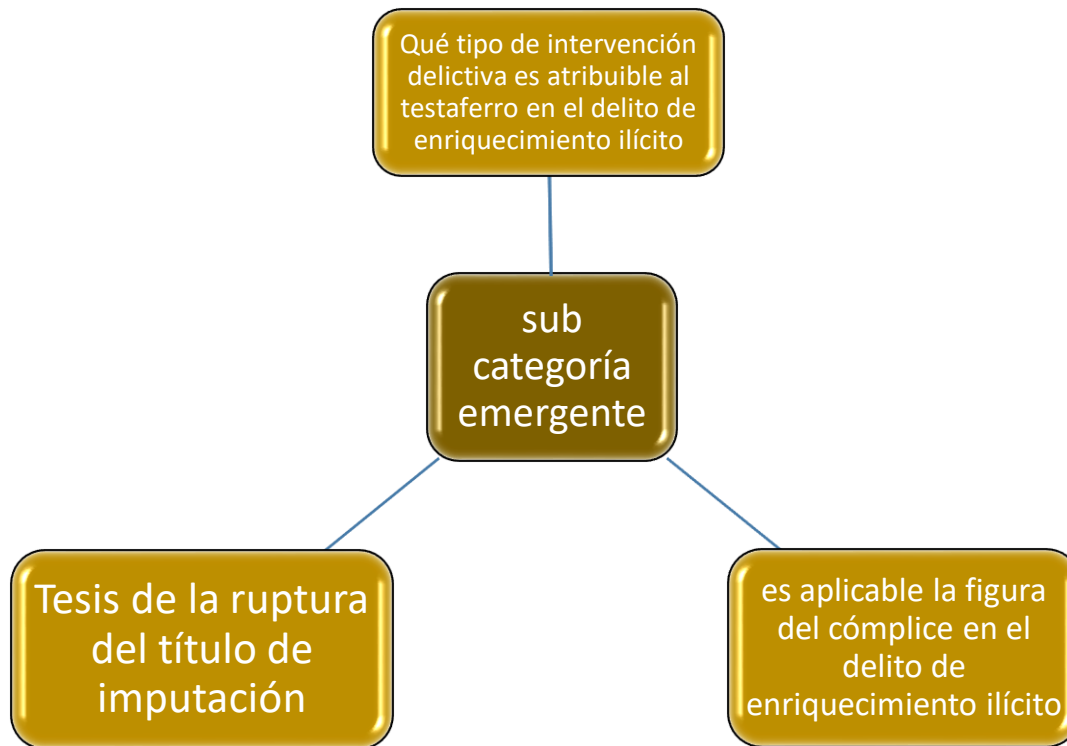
Qué tipo de intervención delictiva es atribuible al testaferro en el delito de enriquecimiento ilícito

sub categoría emergente

Tesis de la ruptura del título de imputación

es aplicable la figura del cómplice en el delito de enriquecimiento ilícito